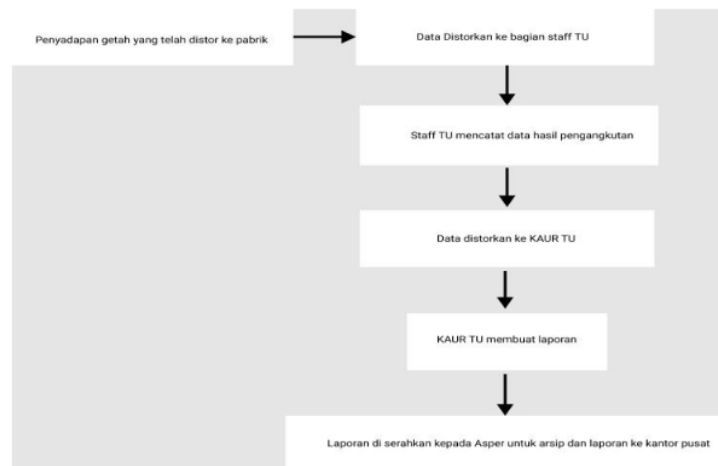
Penyadapan getah yang telah distor ke pabrik

Data Distorkan ke bagian staff TU

Staff TU mencatat data hasil pengangkutan

Data distorkan ke KAUR TU

KAUR TU membuat laporan

Laporan di serahkan kepada Asper untuk arsip dan laporan ke kantor pusat